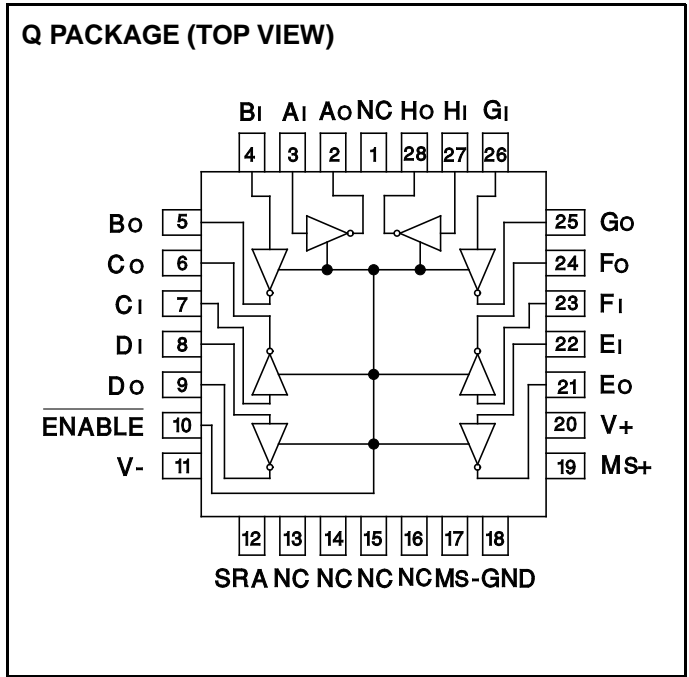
Q PACKAGE (TOP VIEW)

BI AI AO NC HO HI GI

4 3 2 1 28 27 26

BO 5
CO 6
CI 7
DI 8
DO 9
$\overline{ENABLE}$ 10
V- 11

25 GO
24 FO
23 FI
22 EI
21 EO
20 V+
19 MS+

12 13 14 15 16 17 18

SRA NC NC NC NC MS- GND